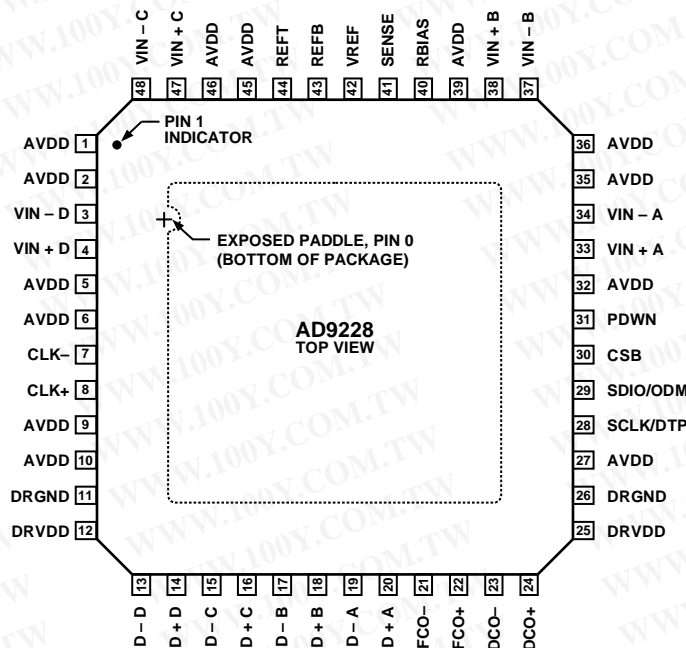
VIN – C 48
VIN + C 47
AVDD 46
AVDD 45
REFT 44
REFB 43
VREF 42
SENSE 41
RBIAS 40
AVDD 39
VIN + B 38
VIN – B 37

PIN 1 INDICATOR

AVDD 1
AVDD 2
VIN – D 3
VIN + D 4
AVDD 5
AVDD 6
CLK– 7
CLK+ 8
AVDD 9
AVDD 10
DRGND 11
DRVDD 12

EXPOSED PADDLE, PIN 0
(BOTTOM OF PACKAGE)

AD9228
TOP VIEW

36 AVDD
35 AVDD
34 VIN – A
33 VIN + A
32 AVDD
31 PDWN
30 CSB
29 SDIO/ODM
28 SCLK/DTP
27 AVDD
26 DRGND
25 DRVDD

13 D – D
14 D + D
15 D – C
16 D + C
17 D – B
18 D + B
19 D – A
20 D + A
21 FCO–
22 FCO+
23 DCO–
24 DCO+

WWW.100Y.COM.TW